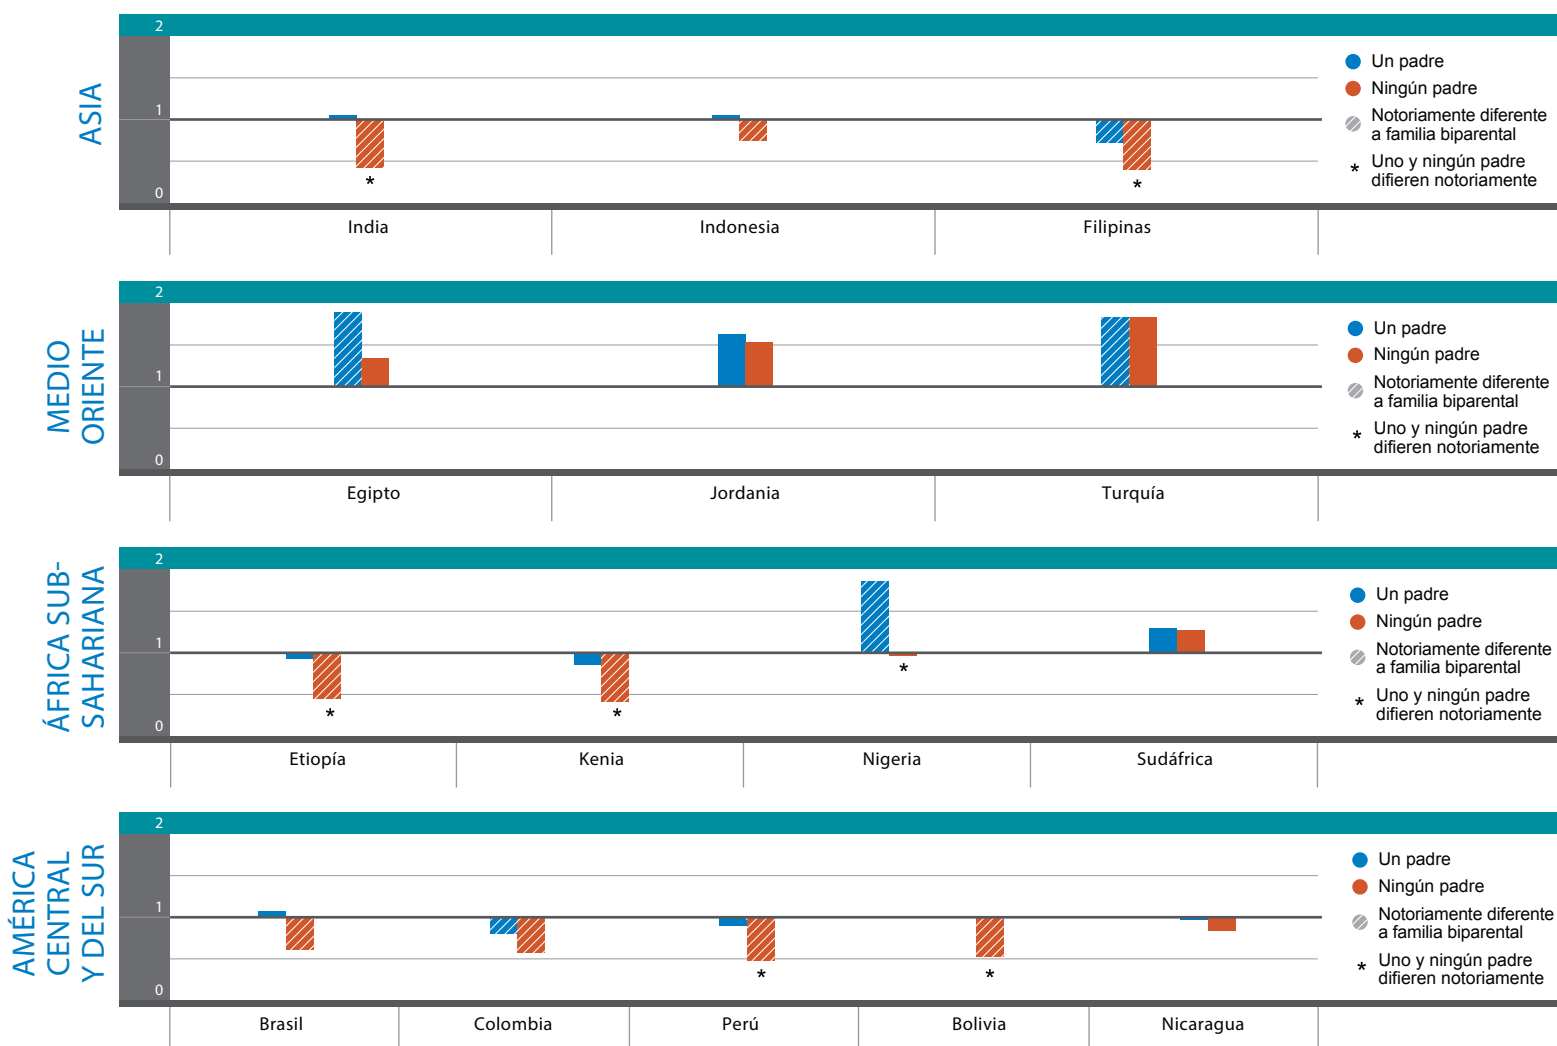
ASIA

2
1
0

*
*

India | Indonesia | Filipinas

Un padre
Ningún padre
Notoriamente diferente a familia biparental
* Uno y ningún padre difieren notoriamente

MEDIO ORIENTE

2
1
0

Egipto | Jordania | Turquía

Un padre
Ningún padre
Notoriamente diferente a familia biparental
* Uno y ningún padre difieren notoriamente

ÁFRICA SUB-SAHARIANA

2
1
0

*
*
*

Etiopía | Kenia | Nigeria | Sudáfrica

Un padre
Ningún padre
Notoriamente diferente a familia biparental
* Uno y ningún padre difieren notoriamente

AMÉRICA CENTRAL Y DEL SUR

2
1
0

*
*

Brasil | Colombia | Perú | Bolivia | Nicaragua

Un padre
Ningún padre
Notoriamente diferente a familia biparental
* Uno y ningún padre difieren notoriamente